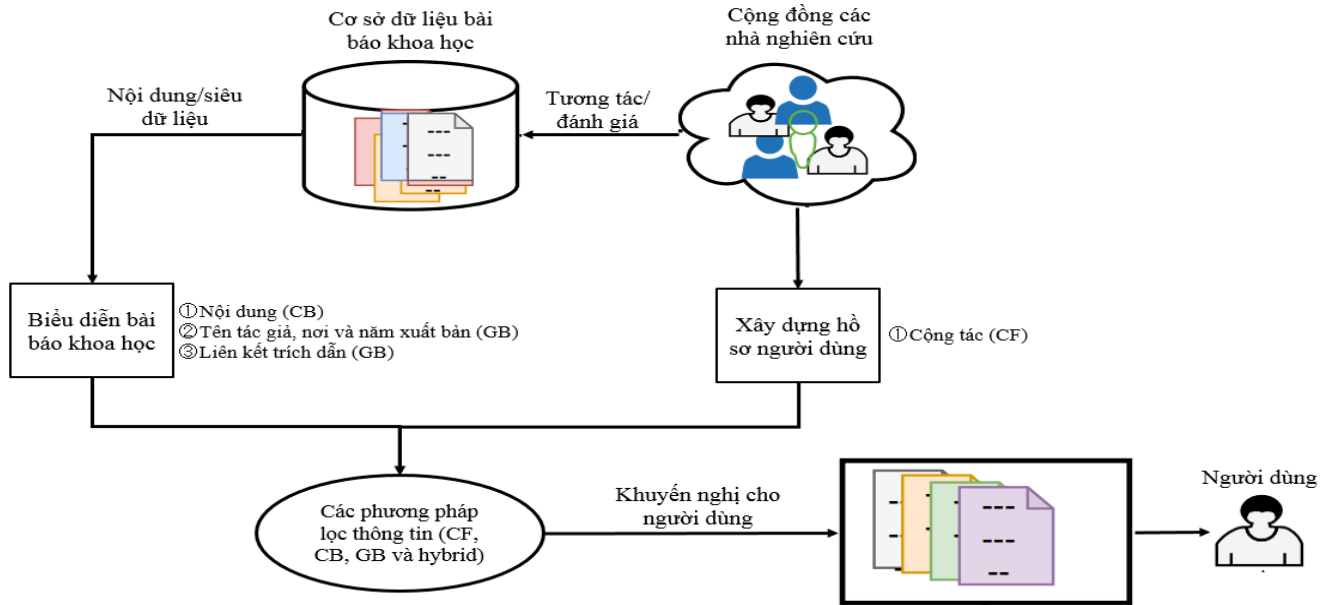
Cơ sở dữ liệu bài báo khoa học

Cộng đồng các nhà nghiên cứu

Nội dung/siêu dữ liệu

Tương tác/ đánh giá

---
---
--
--

Biểu diễn bài báo khoa học

①Nội dung (CB)
②Tên tác giả, nơi và năm xuất bản (GB)
③Liên kết trích dẫn (GB)

Xây dựng hồ sơ người dùng

①Cộng tác (CF)

Các phương pháp lọc thông tin (CF, CB, GB và hybrid)

Khuyến nghị cho người dùng

---
---
--

Người dùng